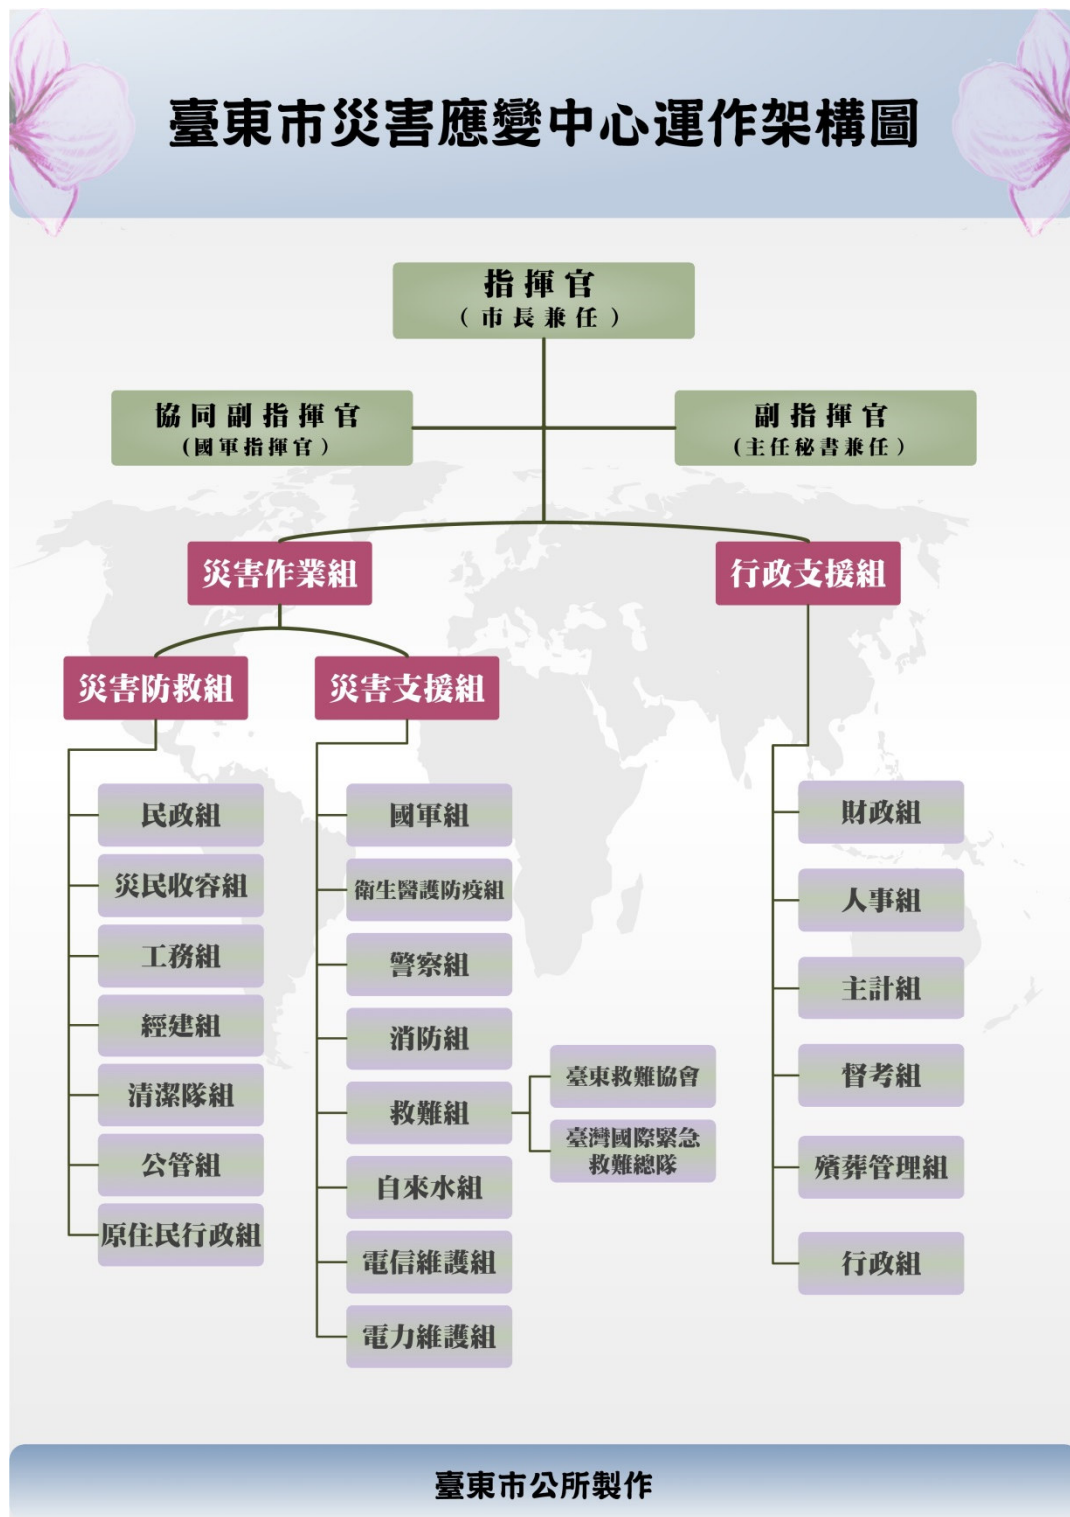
臺東市災害應變中心運作架構圖

指揮官
（市長兼任）

協同副指揮官
（國軍指揮官）

副指揮官
（主任秘書兼任）

災害作業組

行政支援組

災害防救組

災害支援組

民政組
災民收容組
工務組
經建組
清潔隊組
公管組
原住民行政組

國軍組
衛生醫護防疫組
警察組
消防組
救難組
自來水組
電信維護組
電力維護組

臺東救難協會
臺灣國際緊急救難總隊

財政組
人事組
主計組
督考組
殯葬管理組
行政組

臺東市公所製作